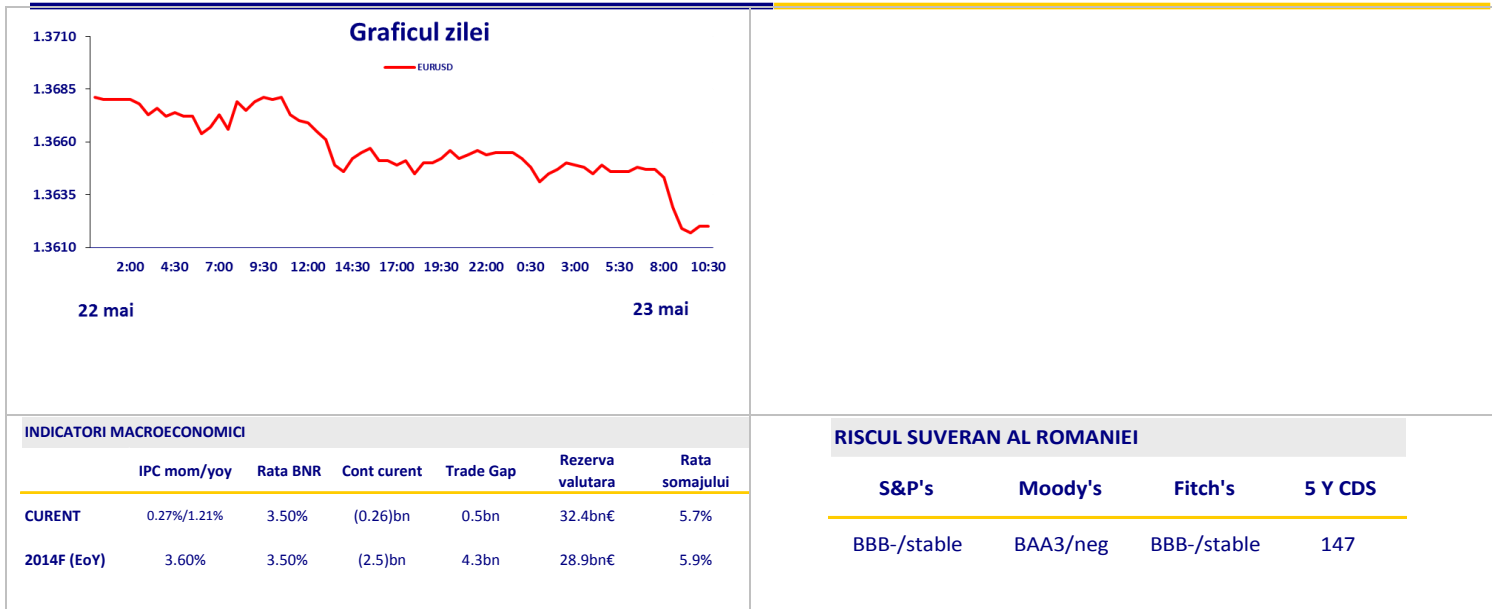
Graficul zilei

EURUSD

1.3710
1.3685
1.3660
1.3635
1.3610

2:00 4:30 7:00 9:30 12:00 14:30 17:00 19:30 22:00 0:30 3:00 5:30 8:00 10:30

22 mai

23 mai

INDICATORI MACROECONOMICI

| | IPC mom/yoy | Rata BNR | Cont curent | Trade Gap | Rezerva valutara | Rata somajului |
|---|---|---|---|---|---|---|
| CURENT | 0.27%/1.21% | 3.50% | (0.26)bn | 0.5bn | 32.4bn€ | 5.7% |
| 2014F (EoY) | 3.60% | 3.50% | (2.5)bn | 4.3bn | 28.9bn€ | 5.9% |

RISCUL SUVERAN AL ROMANIEI

| S&P's | Moody's | Fitch's | 5 Y CDS |
|---|---|---|---|
| BBB-/stable | BAA3/neg | BBB-/stable | 147 |